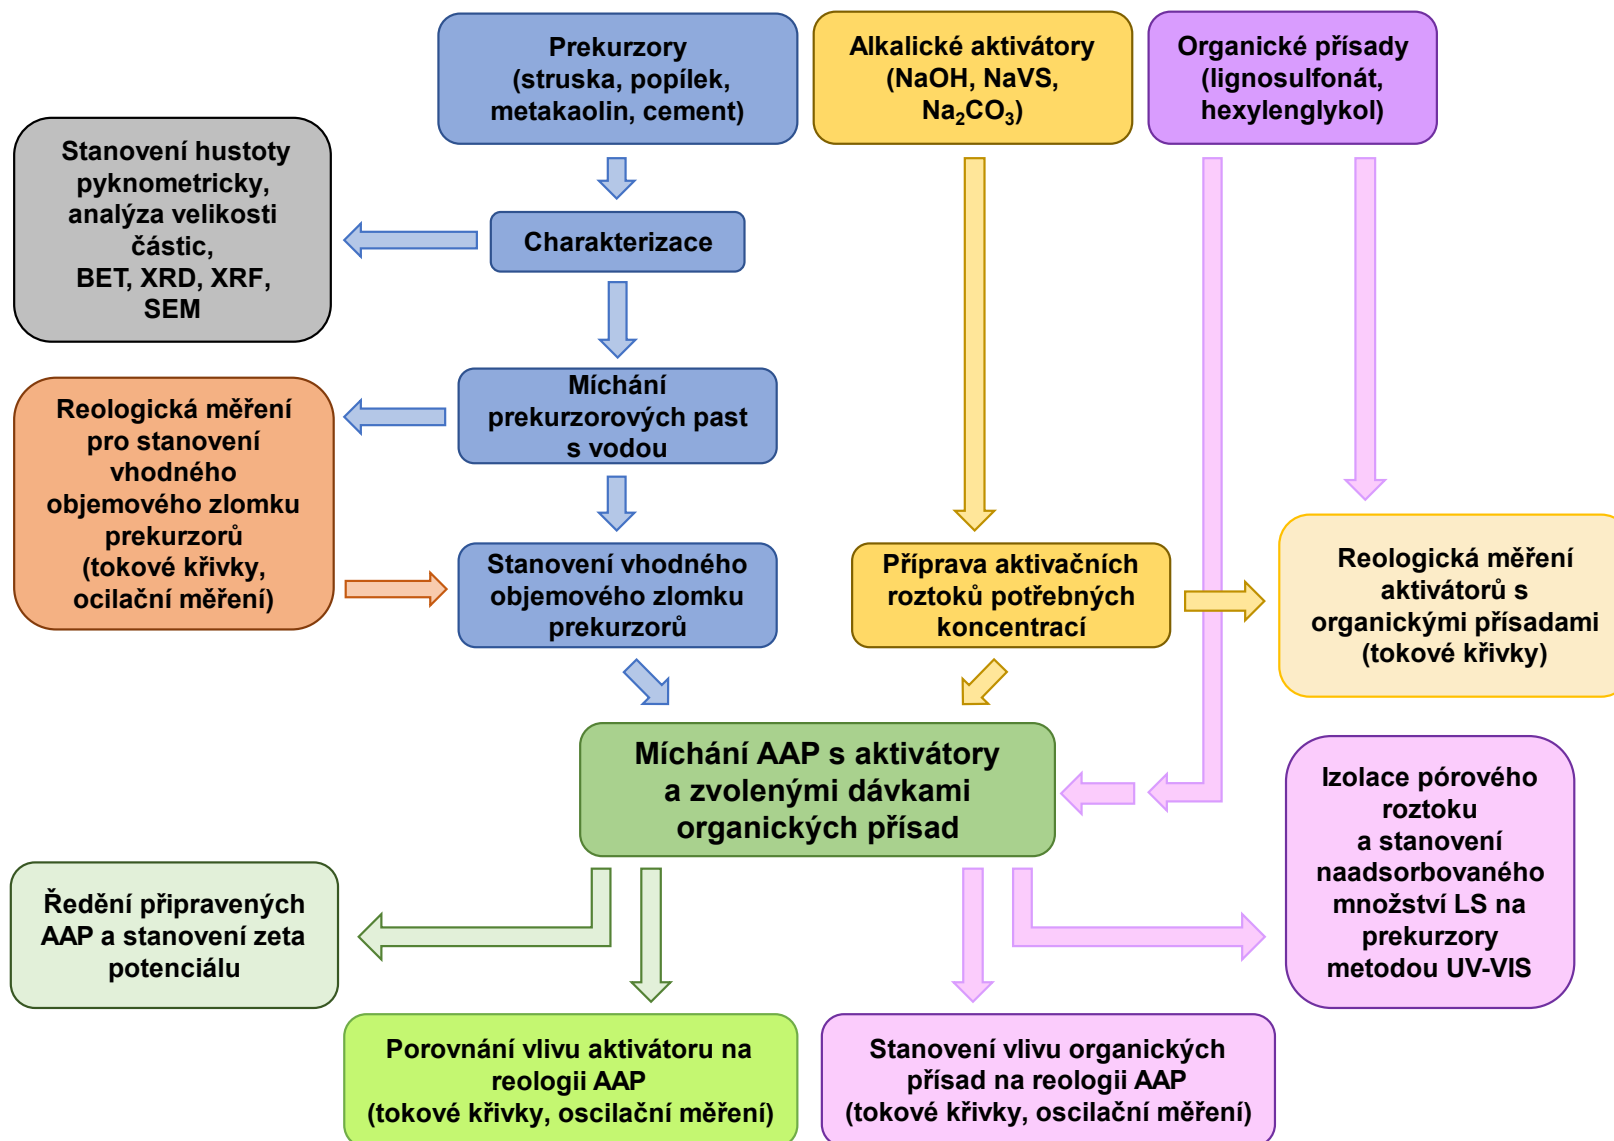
Prekurzory (struska, popílek, metakaolin, cement)

Alkalické aktivátory (NaOH, NaVS, $Na_2CO_3$)

Organické přísady (lignosulfonát, hexylenglykol)

Stanovení hustoty pyknometricky, analýza velikosti částic, BET, XRD, XRF, SEM

Charakterizace

Reologická měření pro stanovení vhodného objemového zlomku prekurzorů (tokové křivky, ocilační měření)

Míchání prekurzorových past s vodou

Stanovení vhodného objemového zlomku prekurzorů

Příprava aktivačních roztoků potřebných koncentrací

Reologická měření aktivátorů s organickými přísadami (tokové křivky)

Míchání AAP s aktivátory a zvolenými dávkami organických přísad

Izolace pórového roztoku a stanovení naadsorbovaného množství LS na prekurzory metodou UV-VIS

Ředění připravených AAP a stanovení zeta potenciálu

Porovnání vlivu aktivátoru na reologii AAP (tokové křivky, oscilační měření)

Stanovení vlivu organických přísad na reologii AAP (tokové křivky, oscilační měření)